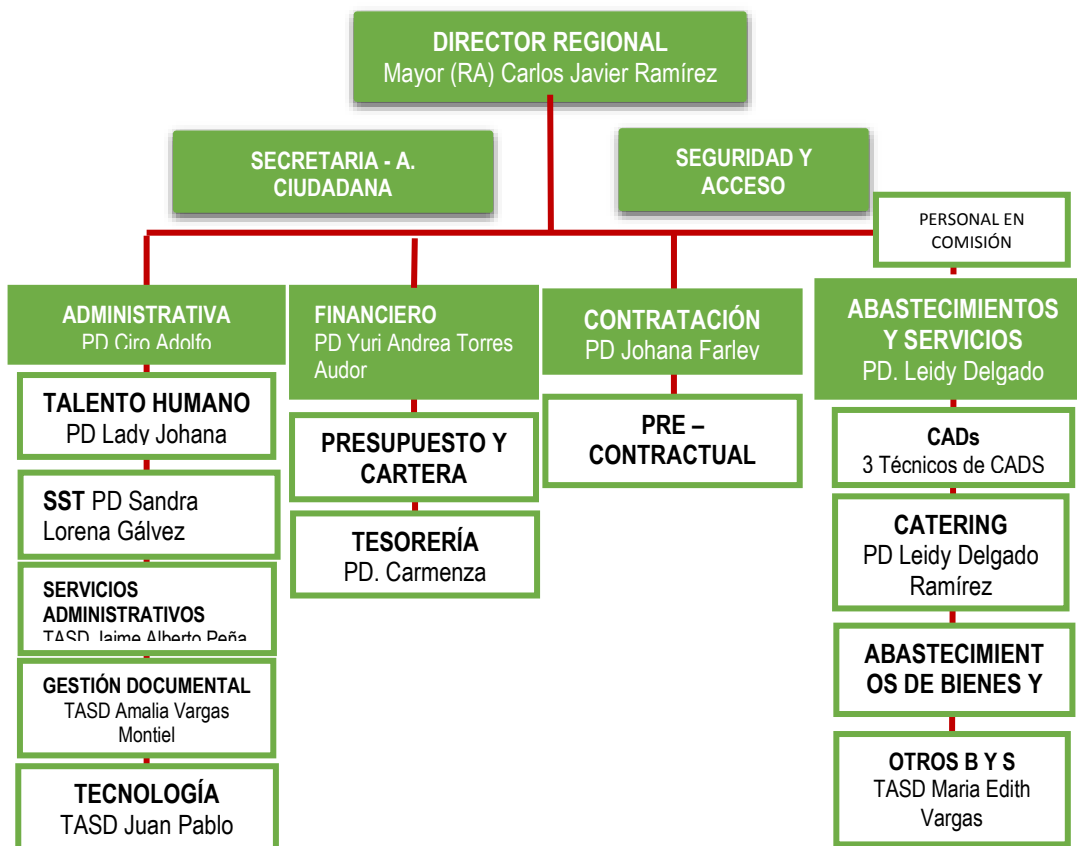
DIRECTOR REGIONAL
Mayor (RA) Carlos Javier Ramírez

SECRETARIA - A. CIUDADANA

SEGURIDAD Y ACCESO

PERSONAL EN COMISIÓN

ADMINISTRATIVA
PD Ciro Adolfo

TALENTO HUMANO
PD Lady Johana

SST PD Sandra Lorena Gálvez

SERVICIOS ADMINISTRATIVOS
TASD Jaime Alberto Peña

GESTIÓN DOCUMENTAL
TASD Amalia Vargas Montiel

TECNOLOGÍA
TASD Juan Pablo

FINANCIERO
PD Yuri Andrea Torres Audor

PRESUPUESTO Y CARTERA

TESORERÍA
PD. Carmenza

CONTRATACIÓN
PD Johana Farley

PRE – CONTRACTUAL

ABASTECIMIENTOS Y SERVICIOS
PD. Leidy Delgado

CADs
3 Técnicos de CADS

CATERING
PD Leidy Delgado Ramírez

ABASTECIMIENTOS DE BIENES Y

OTROS B Y S
TASD Maria Edith Vargas